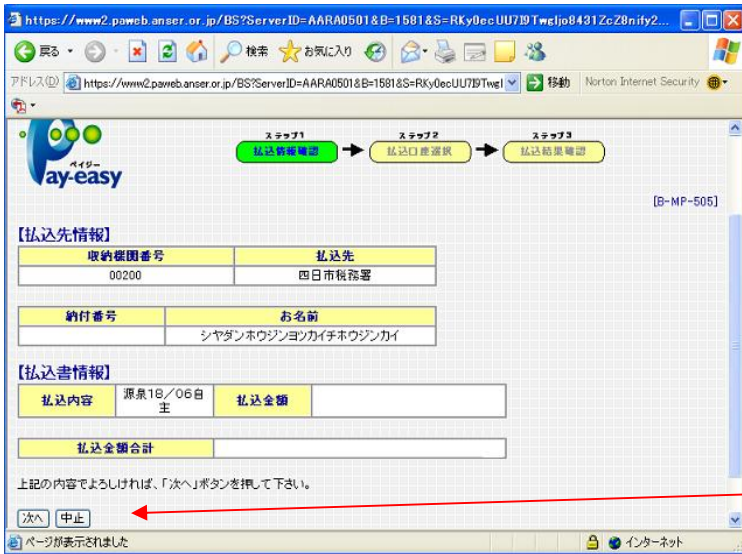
https://www2.paweb.anser.or.jp/BS?ServerID=AARA0501&B=1581&S=RKy0ecUU7I9Twgljo8431ZcZ8nify2...

戻る 検索 お気に入り

アドレス(D) https://www2.paweb.anser.or.jp/BS?ServerID=AARA0501&B=1581&S=RKy0ecUU7I9Twgl 移動 Norton Internet Security

ペイジー Pay-easy

ステップ1 払込情報確認 ステップ2 払込口座選択 ステップ3 払込結果確認

[B-MP-505]

【払込先情報】

| 収納機関番号 | 払込先 |
|---|---|
| 00200 | 四日市税務署 |

| 納付番号 | お名前 |
|---|---|
| | シヤダンホウジンヨツカイチホウジンカイ |

【払込書情報】

| 払込内容 | 源泉18/06自主 | 払込金額 | |
|---|---|---|---|

| 払込金額合計 | |
|---|---|

上記の内容でよろしければ、「次へ」ボタンを押して下さい。

次へ 中止

ページが表示されました インターネット